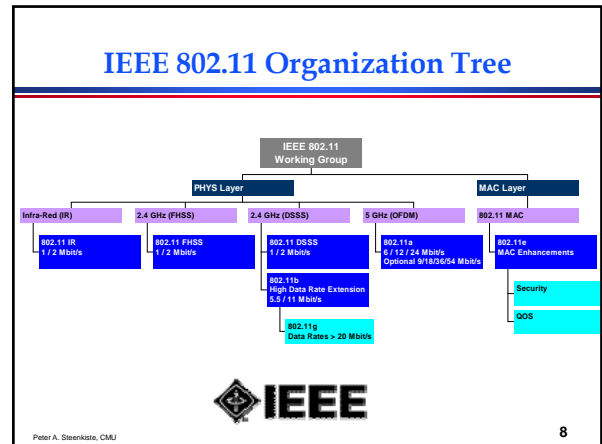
IEEE 802.11 Organization Tree

IEEE 802.11 Working Group

PHYS Layer

MAC Layer

Infra-Red (IR)

2.4 GHz (FHSS)

2.4 GHz (DSSS)

5 GHz (OFDM)

802.11 MAC

802.11 IR
1 / 2 Mbit/s

802.11 FHSS
1 / 2 Mbit/s

802.11 DSSS
1 / 2 Mbit/s

802.11a
6 / 12 / 24 Mbit/s
Optional 9/18/36/54 Mbit/s

802.11e
MAC Enhancements

802.11b
High Data Rate Extension
5.5 / 11 Mbit/s

Security

QOS

802.11g
Data Rates > 20 Mbit/s

IEEE

Peter A. Steenkiste, CMU

8